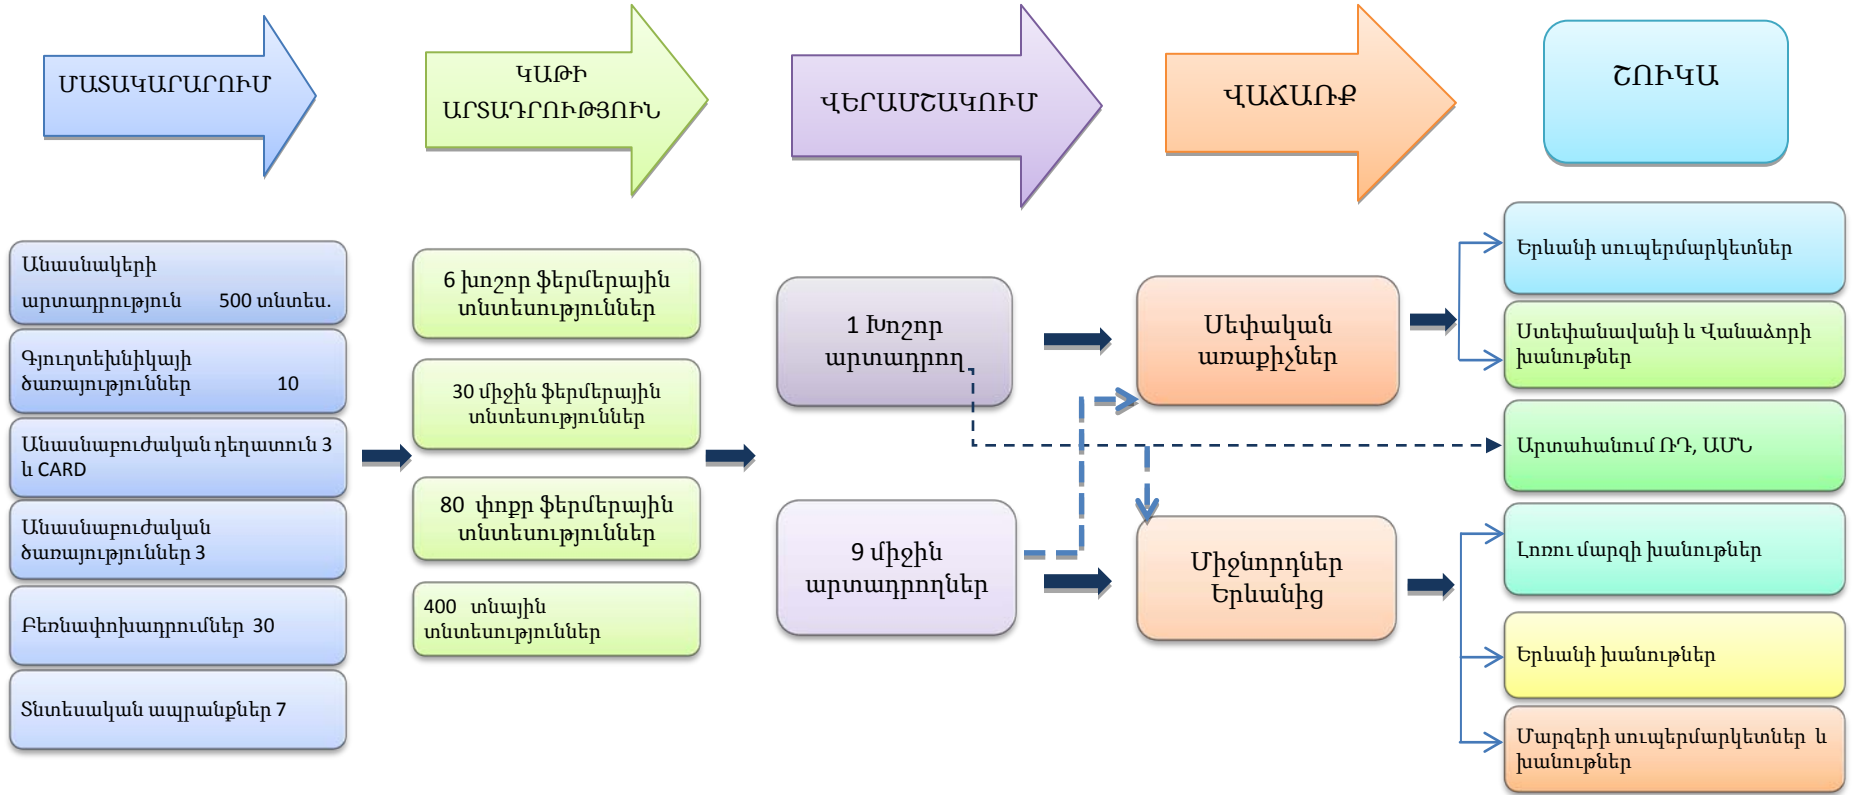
ՄԱՏԱԿԱՐԱՐՈՒՄ

ԿԱԹԻ ԱՐՏԱԴՐՈՒԹՅՈՒՆ

ՎԵՐԱՄՇԱԿՈՒՄ

ՎԱՃԱՌՔ

ՇՈՒԿԱ

Անասնակերի արտադրություն 500 տնտեսն.

Գյուղտեխնիկայի ծառայություններ 10

Անասնաբուժական դեղատուն 3 և CARD

Անասնաբուժական ծառայություններ 3

Բեռնափոխադրումներ 30

Տնտեսական ապրանքներ 7

6 խոշոր ֆերմերային տնտեսություններ

30 միջին ֆերմերային տնտեսություններ

80 փոքր ֆերմերային տնտեսություններ

400 տնային տնտեսություններ

1 Խոշոր արտադրող

9 միջին արտադրողներ

Սեփական առաքիչներ

Միջնորդներ Երևանից

Երևանի սուպերմարկետներ

Ստեփանավանի և Վանաձորի խանութներ

Արտահանում ՌԴ, ԱՄՆ

Լոռու մարզի խանութներ

Երևանի խանութներ

Մարզերի սուպերմարկետներ և խանութներ